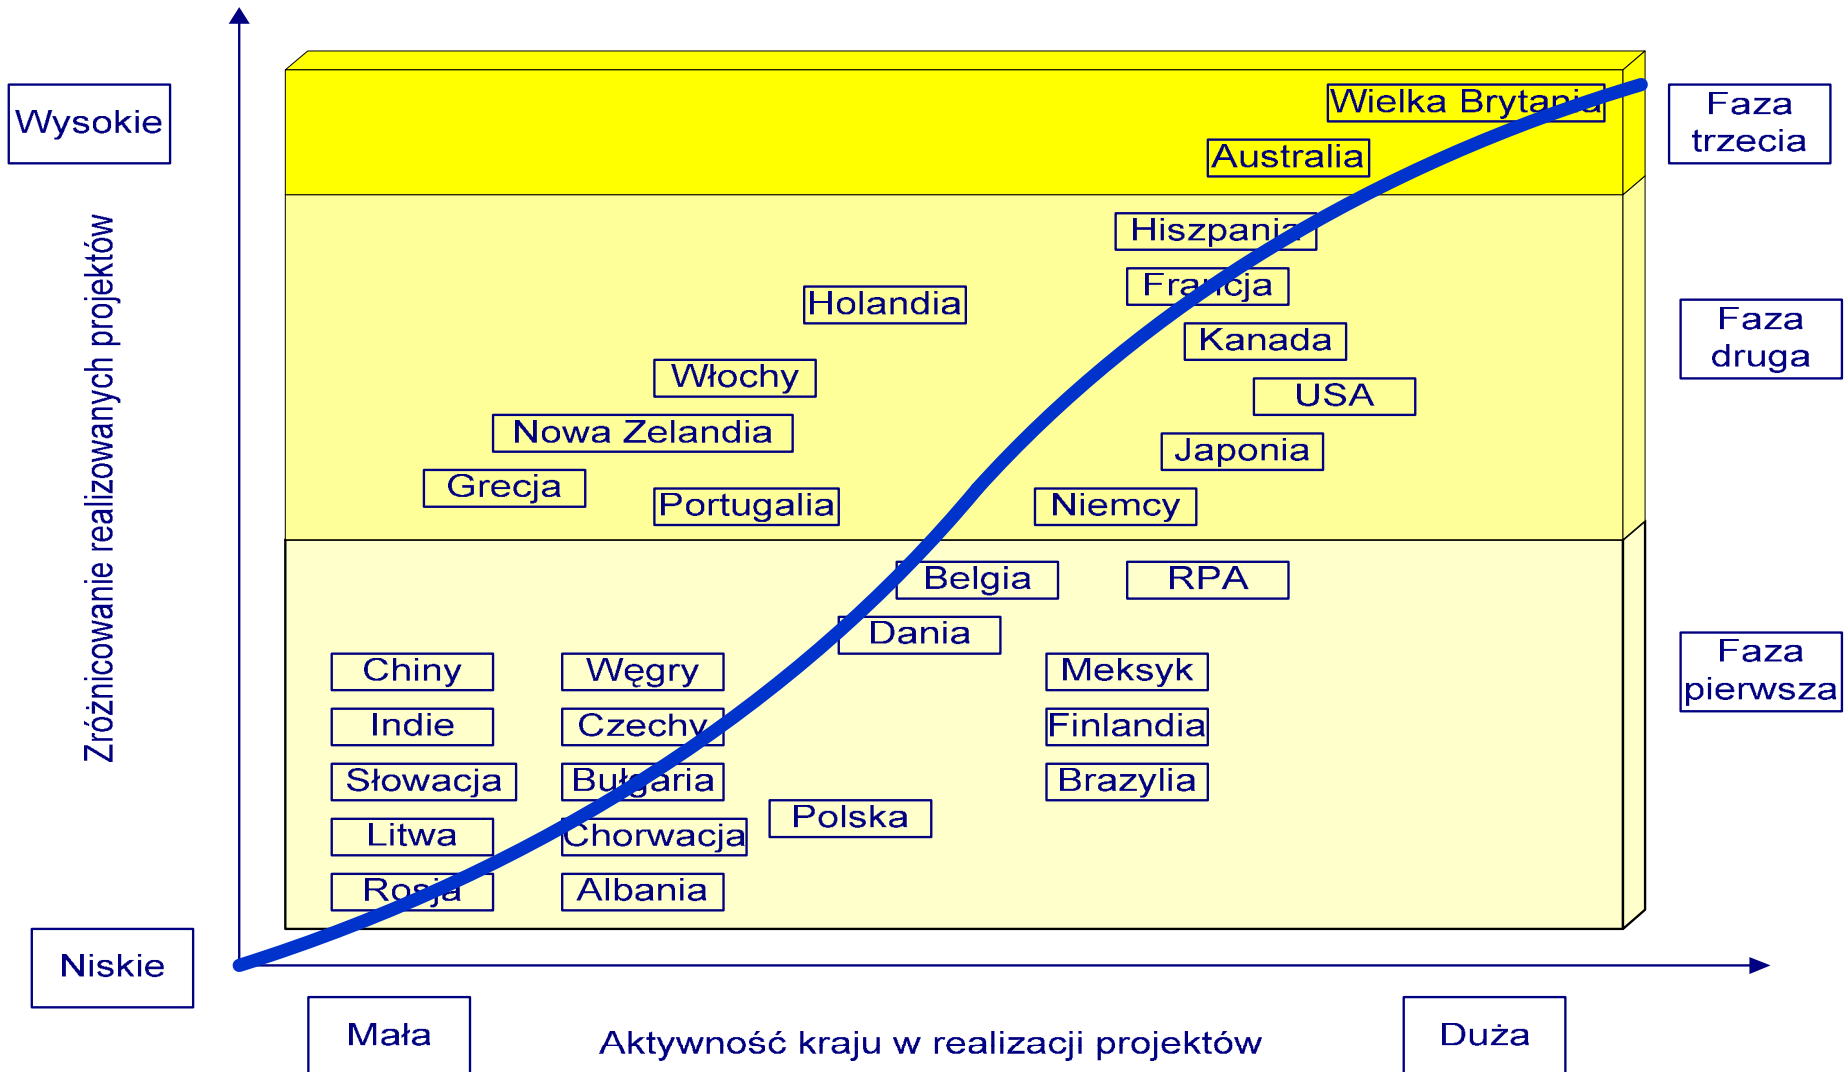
Wysokie

Zróżnicowanie realizowanych projektów

Niskie

Wielka Brytania

Australia

Faza trzecia

Hiszpania

Francja

Holandia

Kanada

Faza druga

Włochy

USA

Nowa Zelandia

Japonia

Grecja

Portugalia

Niemcy

Belgia

RPA

Dania

Chiny

Węgry

Meksyk

Faza pierwsza

Indie

Czechy

Finlandia

Słowacja

Bułgaria

Brazylia

Polska

Litwa

Chorwacja

Rosja

Albania

Mała

Aktywność kraju w realizacji projektów

Duża